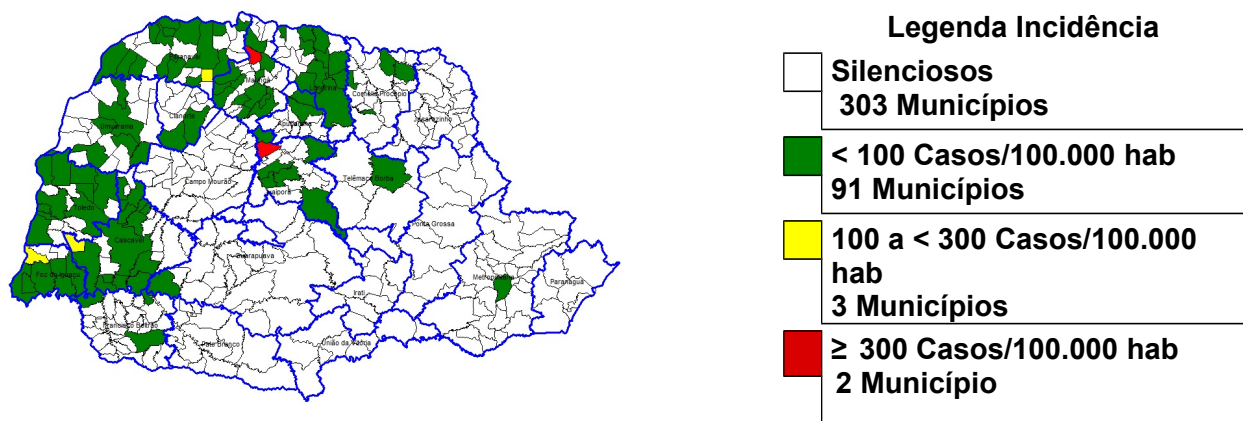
Paranavaí
Maringá
Londrina
Cornélio Procópio
Jacarezinho
Cianorte
Umuarama
Apucarana
Ivaiporã
Telêmaco Borba
Campo Mourão
Toledo
Cascavel
Ponta Grossa
Foz do Iguaçu
Guarapuava
Metropolitana
Paranaguá
Irati
Francisco Beltrão
Pato Branco
União da Vitória

Legenda Incidência

Silenciosos
303 Municípios

< 100 Casos/100.000 hab
91 Municípios

100 a < 300 Casos/100.000 hab
3 Municípios

≥ 300 Casos/100.000 hab
2 Município